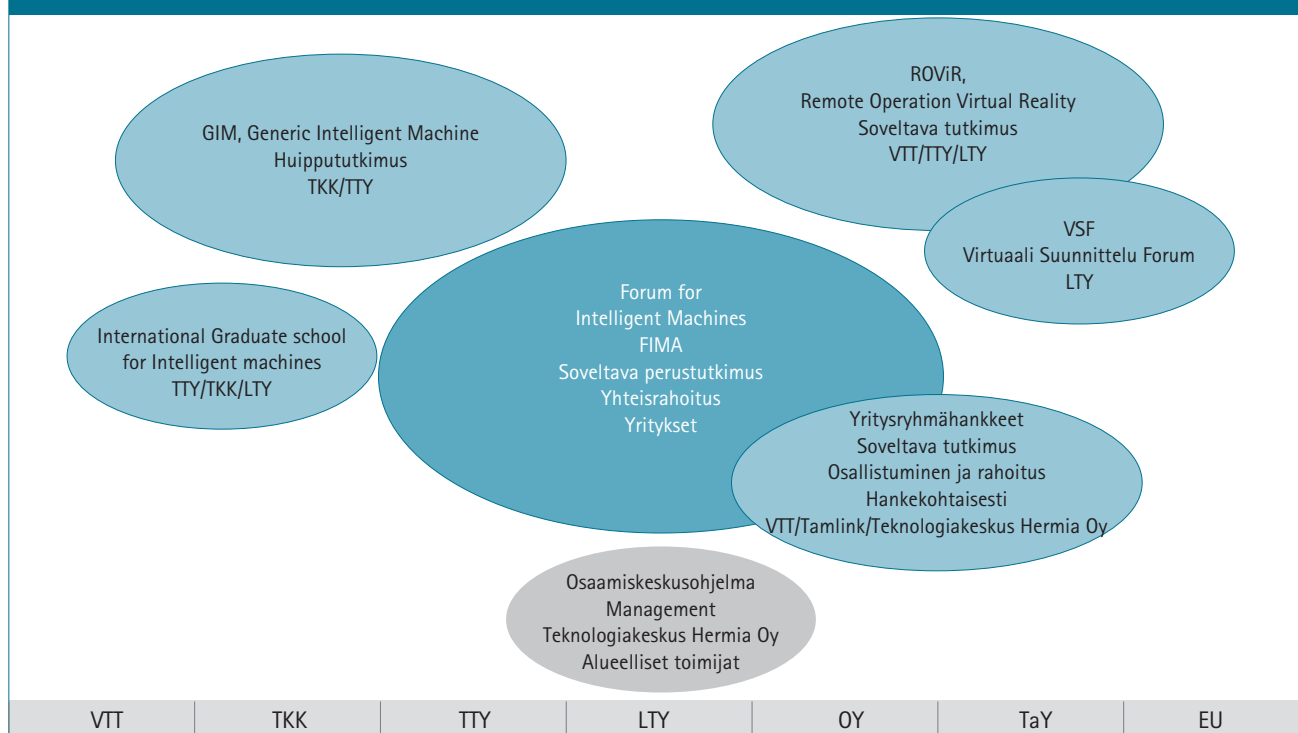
GIM, Generic Intelligent Machine
Huippututkimus
TKK/TTY

ROViR,
Remote Operation Virtual Reality
Soveltava tutkimus
VTT/TTY/LTY

VSF
Virtuaali Suunnittelu Forum
LTY

International Graduate school
for Intelligent machines
TTY/TKK/LTY

Forum for
Intelligent Machines
FIMA
Soveltava perustutkimus
Yhteisrahoitus
Yritykset

Yritysryhmähankkeet
Soveltava tutkimus
Osallistuminen ja rahoitus
Hankekohtaisesti
VTT/Tamlink/Teknologiakeskus Hermia Oy

Osaamiskeskusohjelma
Management
Teknologiakeskus Hermia Oy
Alueelliset toimijat

| VTT | TKK | TTY | LTY | OY | TaY | EU |
|---|---|---|---|---|---|---|